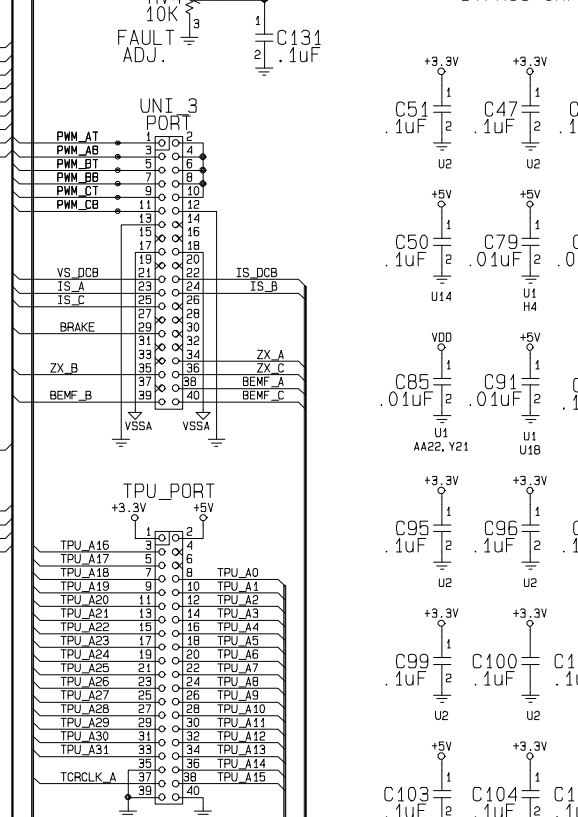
10K
3
FAULT
ADJ.
1
C131
2
.1uF

UNI_3
PORT
PWM_AT
PWM_AB
PWM_BT
PWM_BB
PWM_CT
PWM_CB
1 2
3 4
5 6
7 8
9 10
11 12
13 14
15 16
17 18
19 20
21 22
23 24
25 26
27 28
29 30
31 32
33 34
35 36
37 38
39 40
VS_DCB
IS_A
IS_C
BRAKE
ZX_B
BEMF_B
IS_DCB
IS_B
ZX_A
ZX_C
BEMF_A
BEMF_C
VSSA
VSSA

TPU_PORT
+3.3V
+5V
TPU_A16
TPU_A17
TPU_A18
TPU_A19
TPU_A20
TPU_A21
TPU_A22
TPU_A23
TPU_A24
TPU_A25
TPU_A26
TPU_A27
TPU_A28
TPU_A29
TPU_A30
TPU_A31
TCRCLK_A
TPU_A0
TPU_A1
TPU_A2
TPU_A3
TPU_A4
TPU_A5
TPU_A6
TPU_A7
TPU_A8
TPU_A9
TPU_A10
TPU_A11
TPU_A12
TPU_A13
TPU_A14
TPU_A15
1 2
3 4
5 6
7 8
9 10
11 12
13 14
15 16
17 18
19 20
21 22
23 24
25 26
27 28
29 30
31 32
33 34
35 36
37 38
39 40

+3.3V
C51
.1uF
U2
+3.3V
C47
.1uF
U2
+5V
C50
.1uF
U14
+5V
C79
.01uF
U1
H4
VDD
C85
.01uF
U1
AA22, Y21
+5V
C91
.01uF
U1
U18
+3.3V
C95
.1uF
U2
+3.3V
C96
.1uF
U2
+3.3V
C99
.1uF
U2
+3.3V
C100
.1uF
U2
+5V
C103
.1uF
+3.3V
C104
.1uF